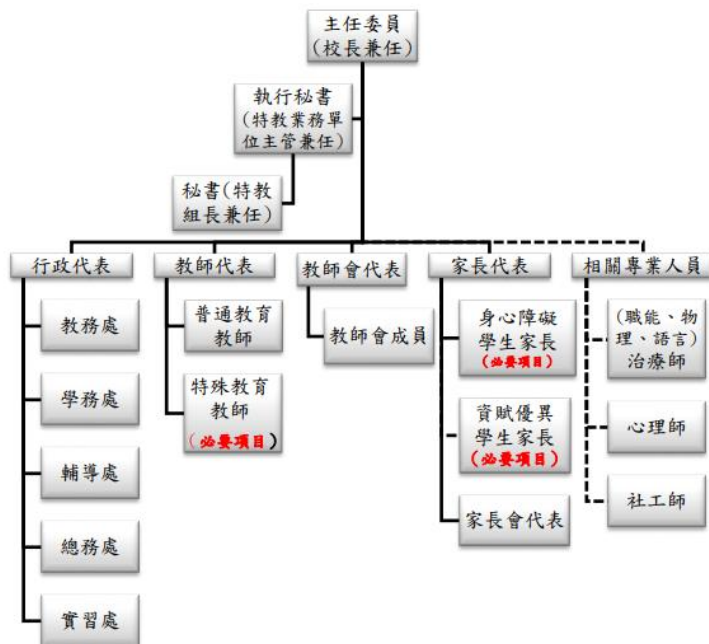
主任委員
(校長兼任)

執行秘書
(特教業務單位主管兼任)

秘書(特教組長兼任)

行政代表

教務處

學務處

輔導處

總務處

實習處

教師代表

普通教育教師

特殊教育教師
(必要項目)

教師會代表

教師會成員

家長代表

身心障礙學生家長
(必要項目)

資賦優異學生家長
(必要項目)

家長會代表

相關專業人員

(職能、物理、語言)治療師

心理師

社工師